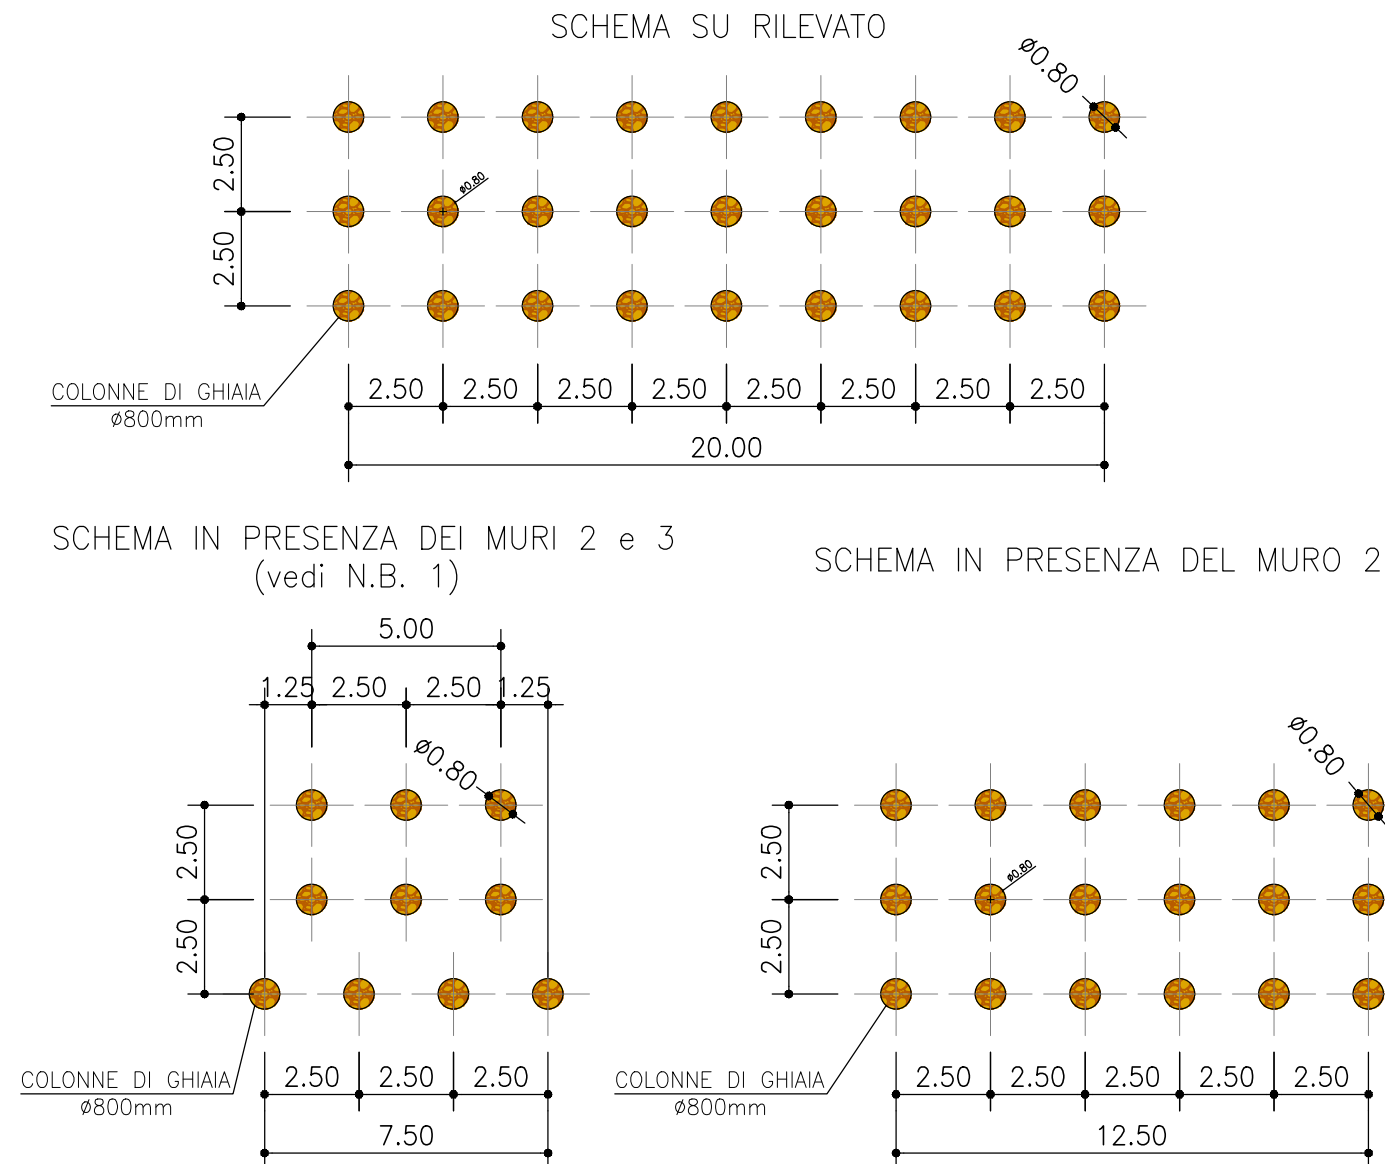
SCHEMA SU RILEVATO

ø0.80

2.50

2.50

ø0.80

COLONNE DI GHIAIA
ø800mm

2.50 2.50 2.50 2.50 2.50 2.50 2.50 2.50

20.00

SCHEMA IN PRESENZA DEI MURI 2 e 3
(vedi N.B. 1)

5.00

1.25 2.50 2.50 1.25

ø0.80

2.50

2.50

COLONNE DI GHIAIA
ø800mm

2.50 2.50 2.50

7.50

SCHEMA IN PRESENZA DEL MURO 2

ø0.80

2.50

2.50

ø0.80

COLONNE DI GHIAIA
ø800mm

2.50 2.50 2.50 2.50 2.50

12.50